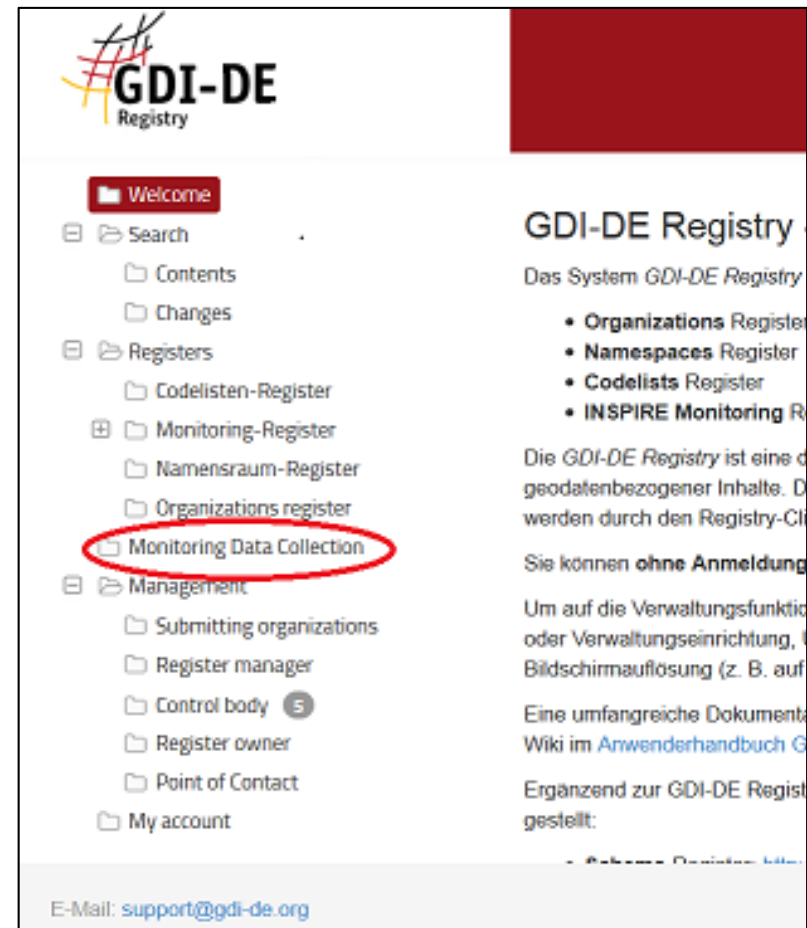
GDI-DE
Registry

Welcome
Search
Contents
Changes
Registers
Codelisten-Register
Monitoring-Register
Namensraum-Register
Organizations register
Monitoring Data Collection
Management
Submitting organizations
Register manager
Control body 5
Register owner
Point of Contact
My account

GDI-DE Registry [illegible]

Das System GDI-DE Registry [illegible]

- Organizations Register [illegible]
- Namespaces Register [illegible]
- Codelists Register
- INSPIRE Monitoring R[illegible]

Die GDI-DE Registry ist eine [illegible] geodatenbezogener Inhalte. D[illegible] werden durch den Registry-Cl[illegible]

Sie können ohne Anmeldung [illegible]

Um auf die Verwaltungsfunkti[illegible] oder Verwaltungseinrichtung, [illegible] Bildschirmauflösung (z. B. auf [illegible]

Eine umfangreiche Dokumenta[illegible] Wiki im Anwenderhandbuch G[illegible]

Ergänzend zur GDI-DE Regist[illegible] gestellt:

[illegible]

E-Mail: support@gdi-de.org